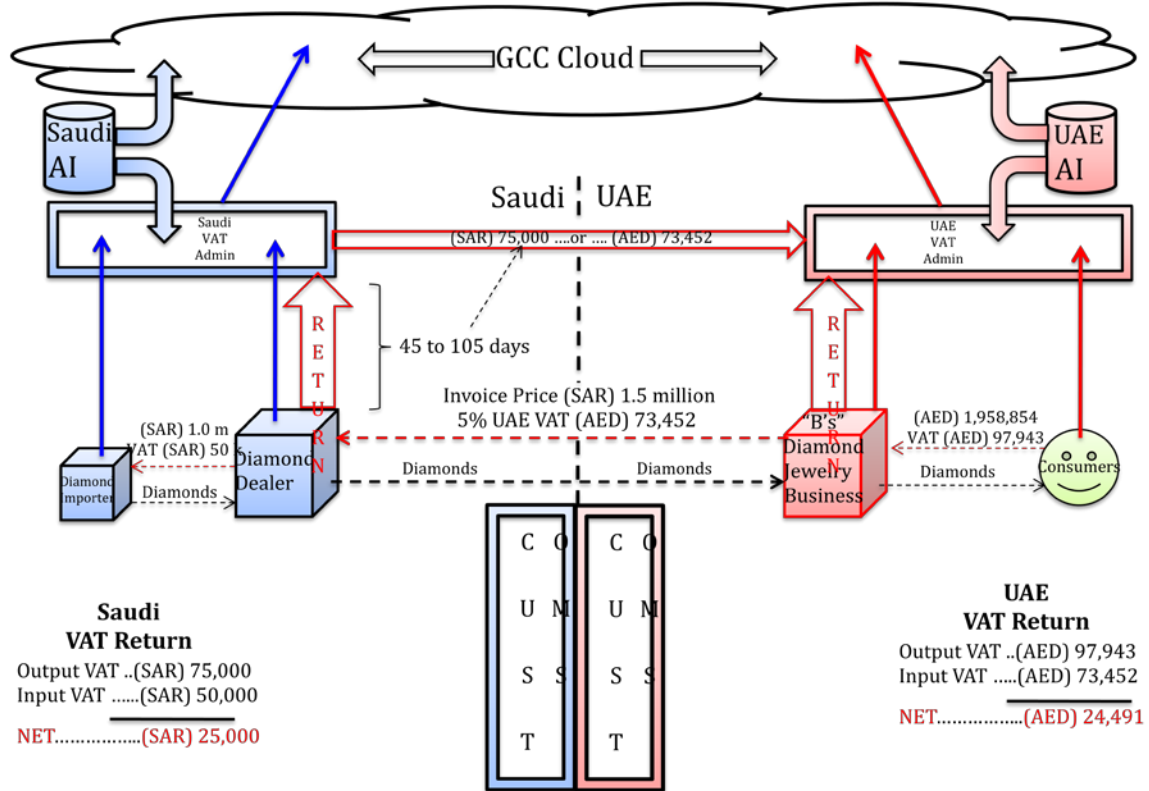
GCC Cloud

Saudi AI

UAE AI

Saudi | UAE

Saudi VAT Admin

(SAR) 75,000 ....or .... (AED) 73,452

UAE VAT Admin

RETURN

45 to 105 days

RETURN

Invoice Price (SAR) 1.5 million
5% UAE VAT (AED) 73,452

(SAR) 1.0 m
VAT (SAR) 50

(AED) 1,958,854
VAT (AED) 97,943

Diamond Importer

Diamonds

Diamond Dealer

Diamonds

Diamonds

"B's" Diamond Jewelry Business

Diamonds

Consumers

CUSTOMS

CUSTOMS

Saudi
VAT Return
Output VAT ..(SAR) 75,000
Input VAT ......(SAR) 50,000
NET.................(SAR) 25,000

UAE
VAT Return
Output VAT ..(AED) 97,943
Input VAT .....(AED) 73,452
NET.................(AED) 24,491